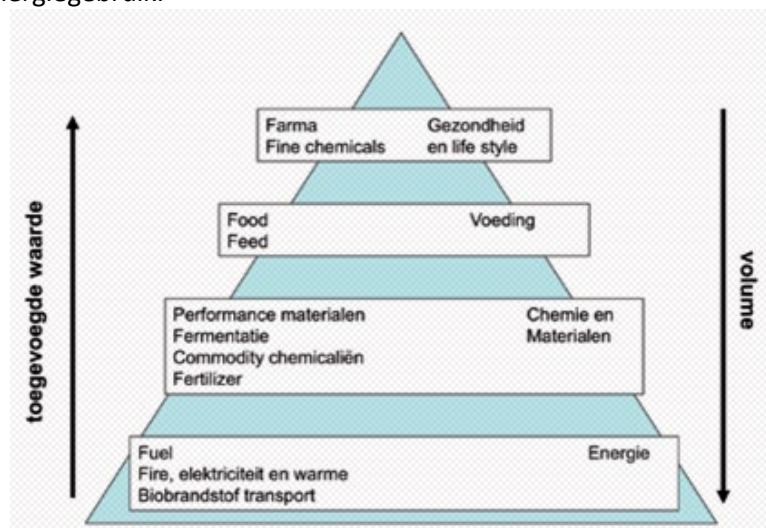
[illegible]rgiegebruik.

toegevoegde waarde

Farma
Fine chemicals

Gezondheid
en life style

Food
Feed

Voeding

Performance materialen
Fermentatie
Commodity chemicaliën
Fertilizer

Chemie en
Materialen

Fuel
Fire, elektriciteit en warme
Biobrandstof transport

Energie

volume